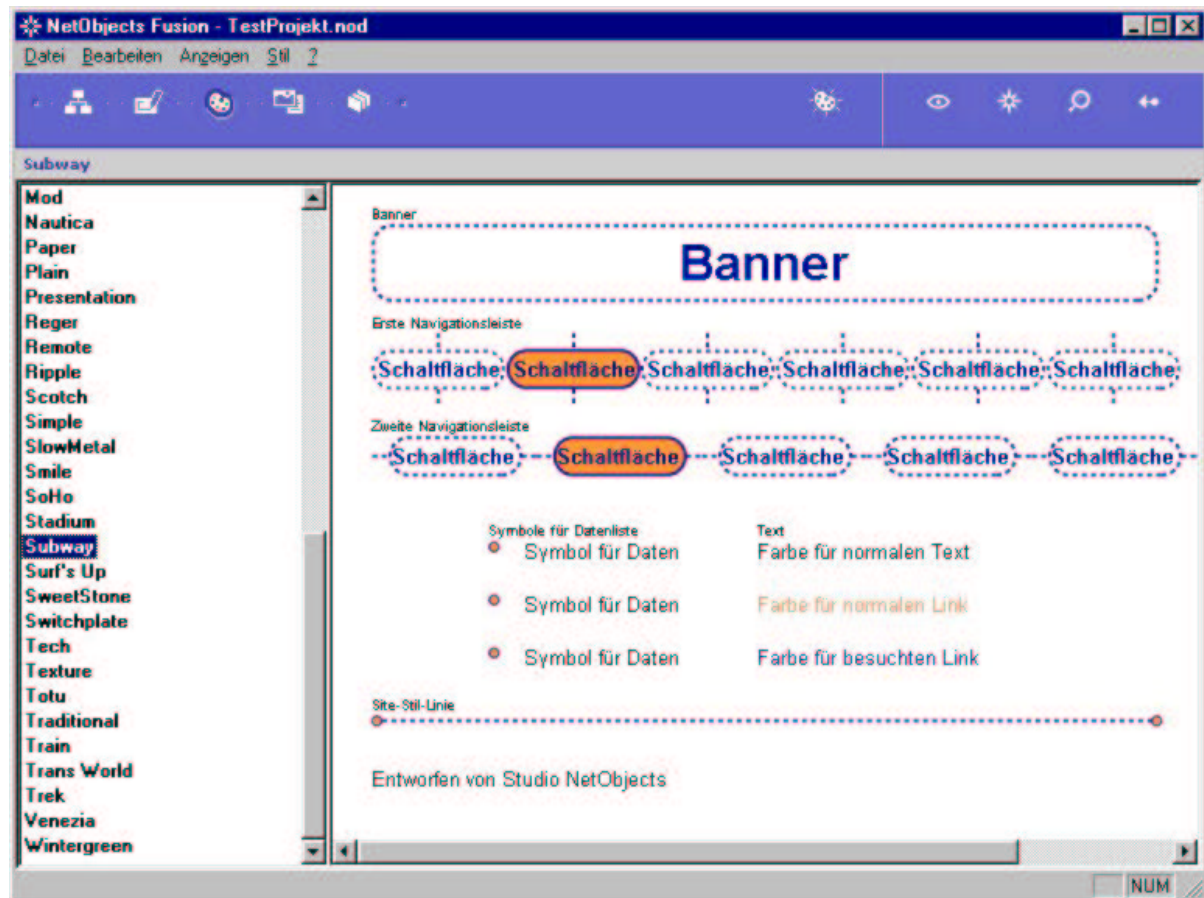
NetObjects Fusion - TestProjekt.nod

Datei Bearbeiten Anzeigen Stil ?

Subway

Mod
Nautica
Paper
Plain
Presentation
Reger
Remote
Ripple
Scotch
Simple
SlowMetal
Smile
SoHo
Stadium
Subway
Surf's Up
SweetStone
Switchplate
Tech
Texture
Totu
Traditional
Train
Trans World
Trek
Venezia
Wintergreen

Banner

Banner

Erste Navigationsleiste

Schaltfläche Schaltfläche Schaltfläche Schaltfläche Schaltfläche Schaltfläche

Zweite Navigationsleiste

Schaltfläche Schaltfläche Schaltfläche Schaltfläche Schaltfläche

Symbole für Datenliste
Symbol für Daten
Symbol für Daten
Symbol für Daten

Text
Farbe für normalen Text
Farbe für normalen Link
Farbe für besuchten Link

Site-Stil-Linie

Entworfen von Studio NetObjects

NUM